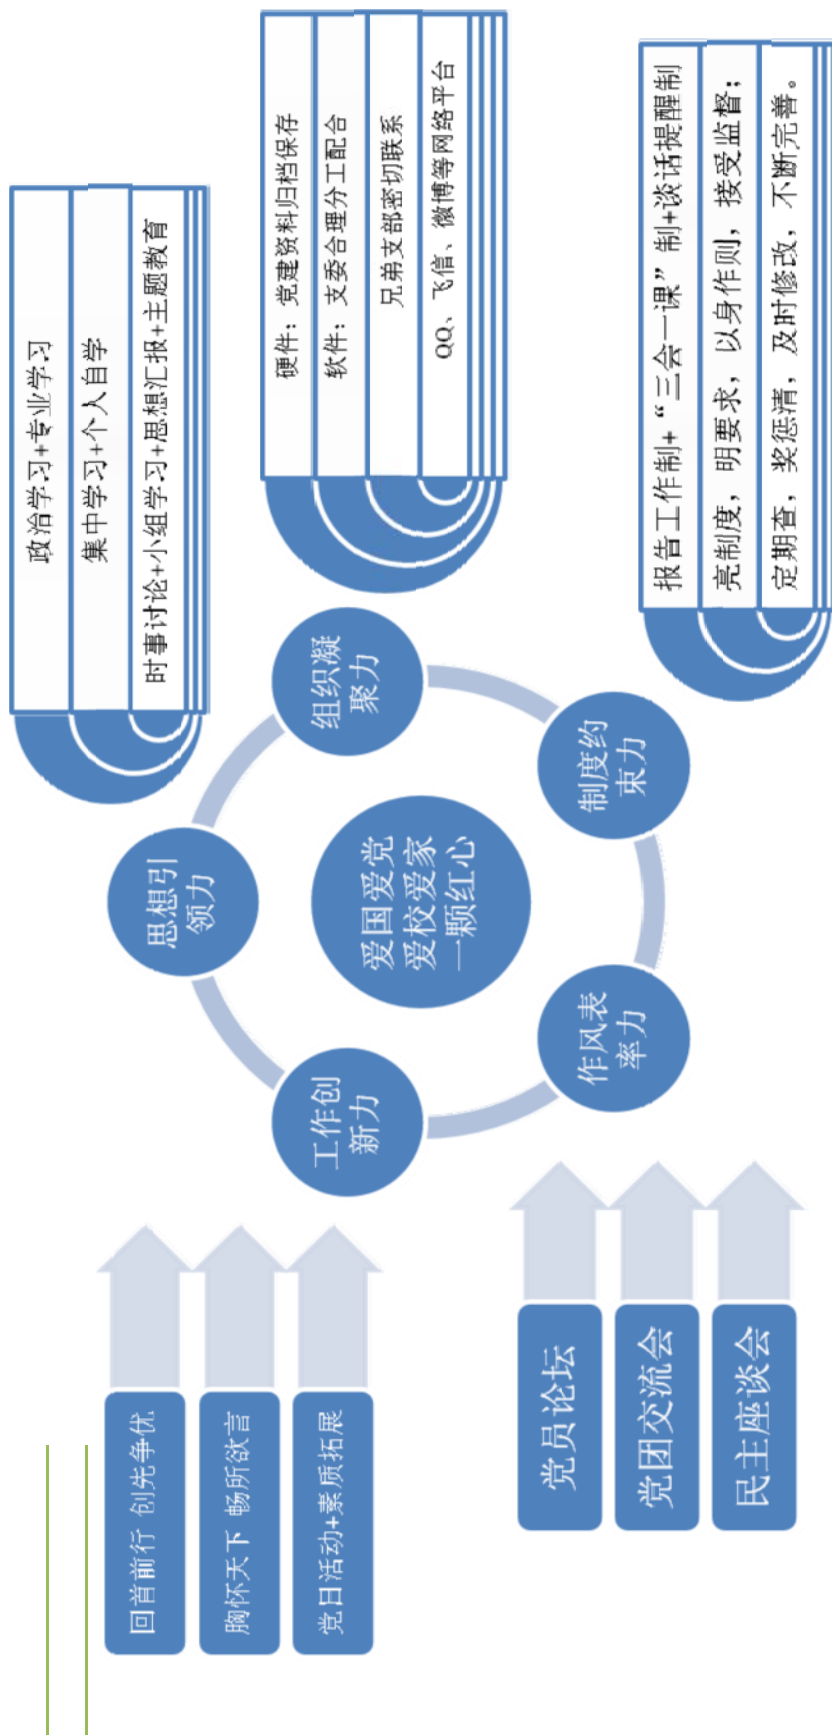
政治学习+专业学习

集中学习+个人自学

时事讨论+小组学习+思想汇报+主题教育

硬件：党建资料归档保存

软件：支委合理分工配合

兄弟支部密切联系

QQ、飞信、微博等网络平台

报告工作制+“三会一课”制+谈话提醒制

完制度，明要求，以身作则，接受监督；

定期查，奖惩清，及时修改，不断完善。

组织凝聚力

思想引领力

制度约束力

爱国爱党爱校爱家一颗红心

工作创新力

作风表率力

回首前行 创先争优

胸怀天下 畅所欲言

党日活动+素质拓展

党员论坛

党团交流会

民主座谈会